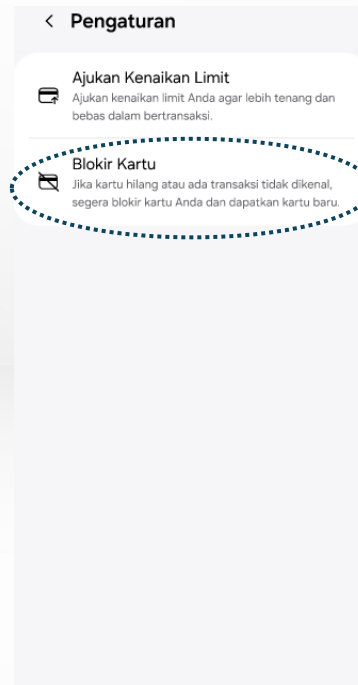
< Pengaturan

Ajukan Kenaikan Limit
Ajukan kenaikan limit Anda agar lebih tenang dan bebas dalam bertransaksi.

Blokir Kartu
Jika kartu hilang atau ada transaksi tidak dikenal, segera blokir kartu Anda dan dapatkan kartu baru.